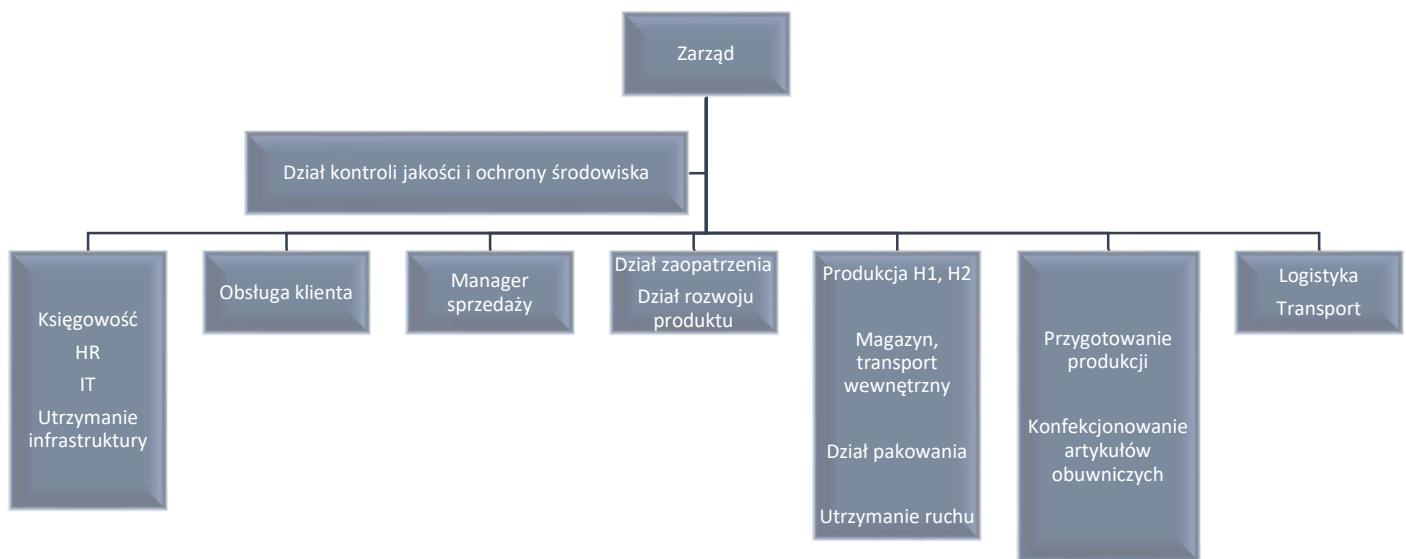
Zarząd

Dział kontroli jakości i ochrony środowiska

Księgowość
HR
IT
Utrzymanie infrastruktury

Obsługa klienta

Manager sprzedaży

Dział zaopatrzenia
Dział rozwoju produktu

Produkcja H1, H2

Magazyn, transport wewnętrzny

Dział pakowania

Utrzymanie ruchu

Przygotowanie produkcji

Konfekcjonowanie artykułów obuwniczych

Logistyka
Transport